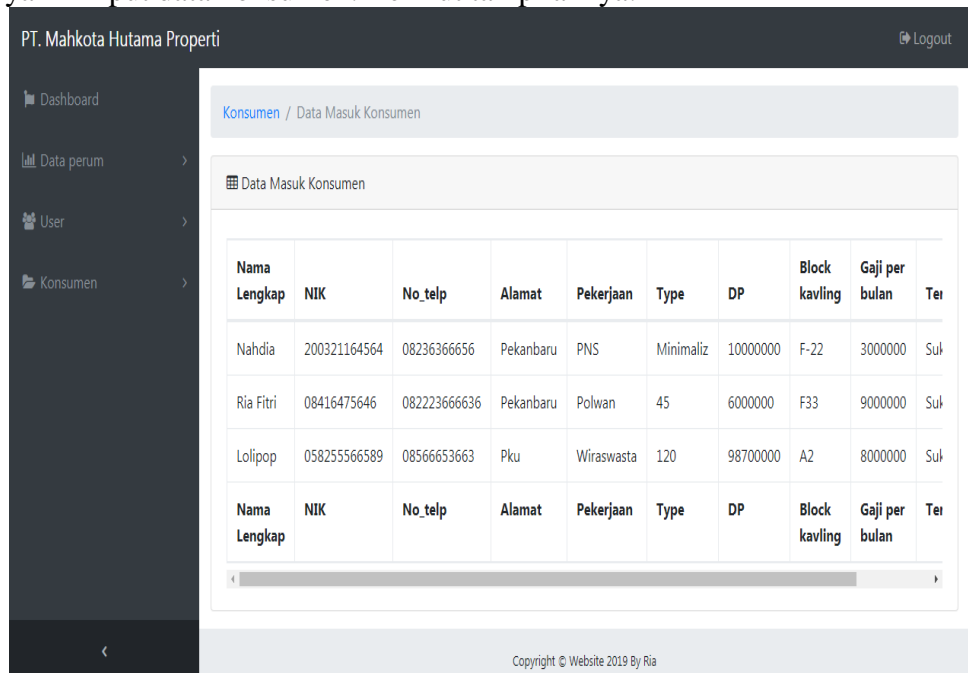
PT. Mahkota Hutama Properti

Logout

Dashboard

Data perum

User

Konsumen

Konsumen / Data Masuk Konsumen

Data Masuk Konsumen

| Nama Lengkap | NIK | No_telp | Alamat | Pekerjaan | Type | DP | Block kavling | Gaji per bulan | Te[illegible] |
|---|---|---|---|---|---|---|---|---|---|
| Nahdia | 200321164564 | 08236366656 | Pekanbaru | PNS | Minimaliz | 10000000 | F-22 | 3000000 | Su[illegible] |
| Ria Fitri | 08416475646 | 082223666636 | Pekanbaru | Polwan | 45 | 6000000 | F33 | 9000000 | Su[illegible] |
| Lolipop | 058255566589 | 08566653663 | Pku | Wiraswasta | 120 | 98700000 | A2 | 8000000 | Su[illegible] |
| Nama Lengkap | NIK | No_telp | Alamat | Pekerjaan | Type | DP | Block kavling | Gaji per bulan | Te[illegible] |

Copyright © Website 2019 By Ria